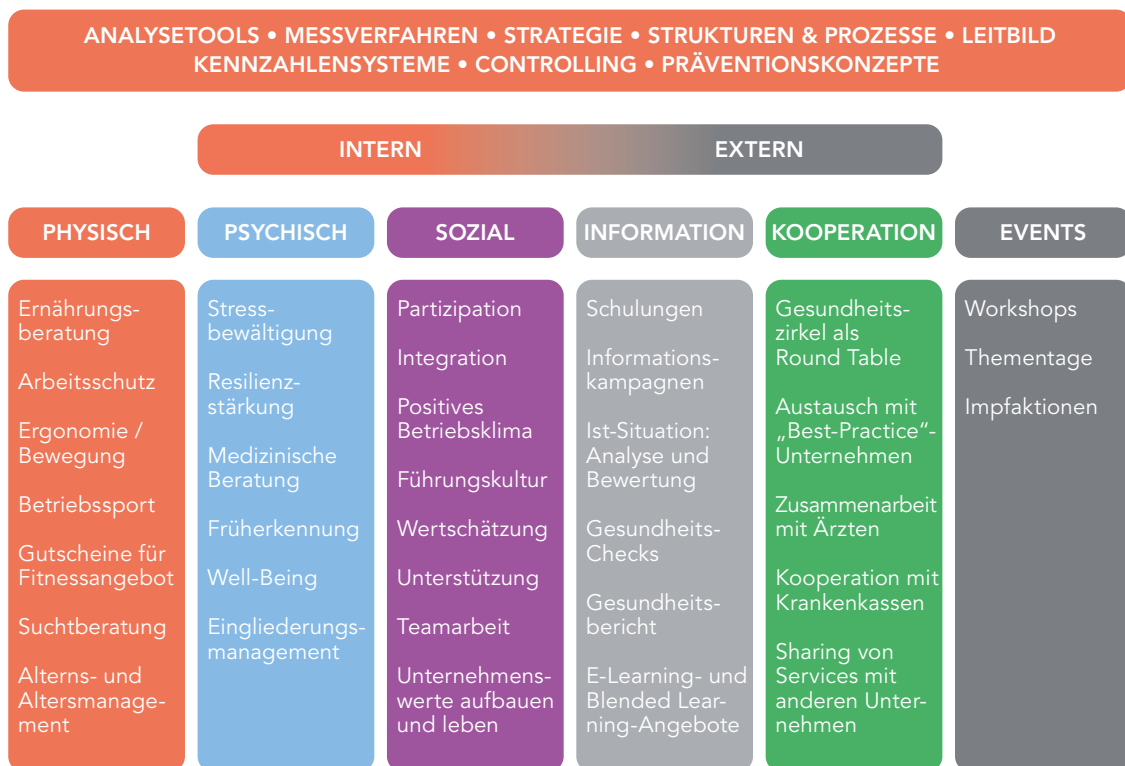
ANALYSETOOLS • MESSVERFAHREN • STRATEGIE • STRUKTUREN & PROZESSE • LEITBILD KENNZAHLENSYSTEME • CONTROLLING • PRÄVENTIONSKONZEPTE

INTERN EXTERN

PHYSISCH

Ernährungsberatung

Arbeitsschutz

Ergonomie / Bewegung

Betriebssport

Gutscheine für Fitnessangebot

Suchtberatung

Alterns- und Altersmanagement

PSYCHISCH

Stressbewältigung

Resilienzstärkung

Medizinische Beratung

Früherkennung

Well-Being

Eingliederungsmanagement

SOZIAL

Partizipation

Integration

Positives Betriebsklima

Führungskultur

Wertschätzung

Unterstützung

Teamarbeit

Unternehmenswerte aufbauen und leben

INFORMATION

Schulungen

Informationskampagnen

Ist-Situation: Analyse und Bewertung

Gesundheits-Checks

Gesundheitsbericht

E-Learning- und Blended Learning-Angebote

KOOPERATION

Gesundheitszirkel als Round Table

Austausch mit „Best-Practice"-Unternehmen

Zusammenarbeit mit Ärzten

Kooperation mit Krankenkassen

Sharing von Services mit anderen Unternehmen

EVENTS

Workshops

Thementage

Impfaktionen